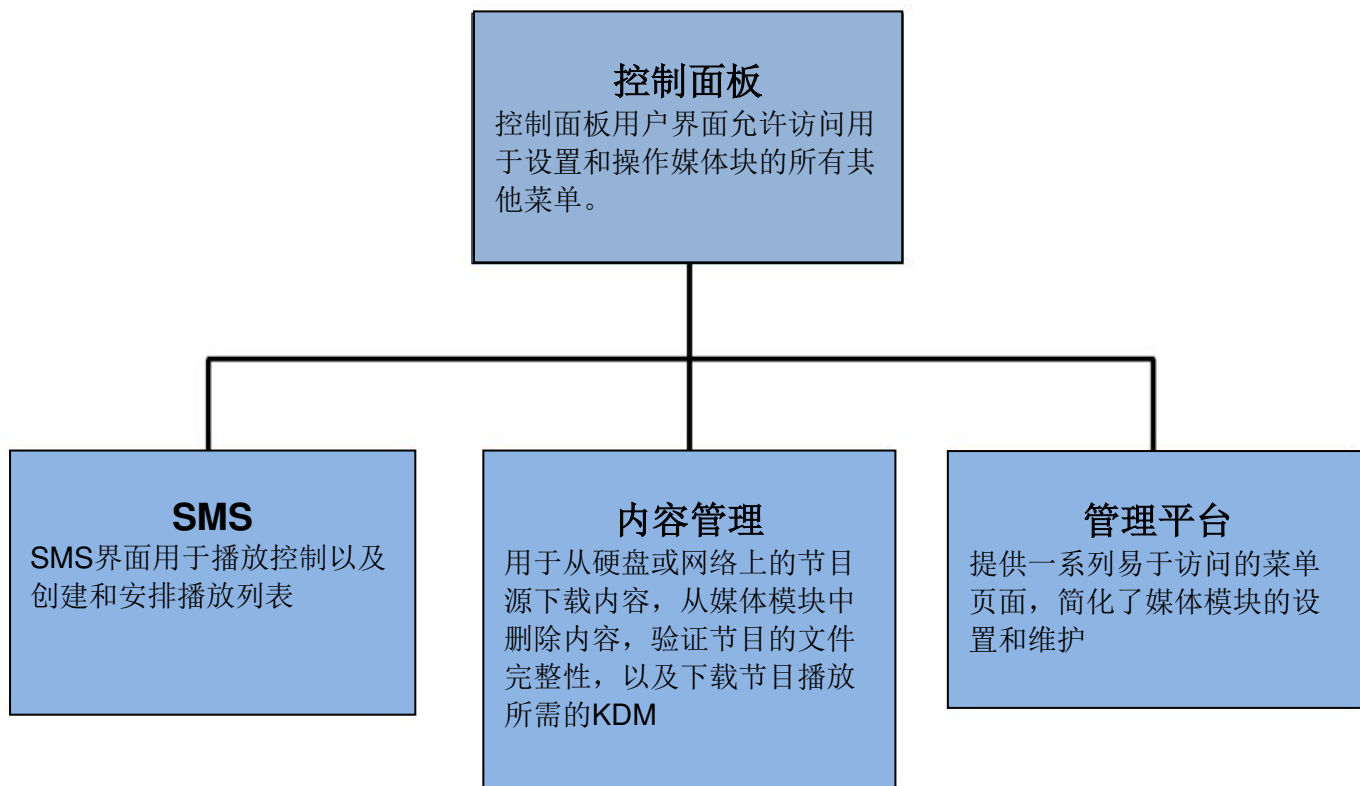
控制面板

控制面板用户界面允许访问用于设置和操作媒体块的所有其他菜单。

SMS

SMS界面用于播放控制以及创建和安排播放列表

内容管理

用于从硬盘或网络上的节目源下载内容，从媒体模块中删除内容，验证节目的文件完整性，以及下载节目播放所需的KDM

管理平台

提供一系列易于访问的菜单页面，简化了媒体模块的设置和维护